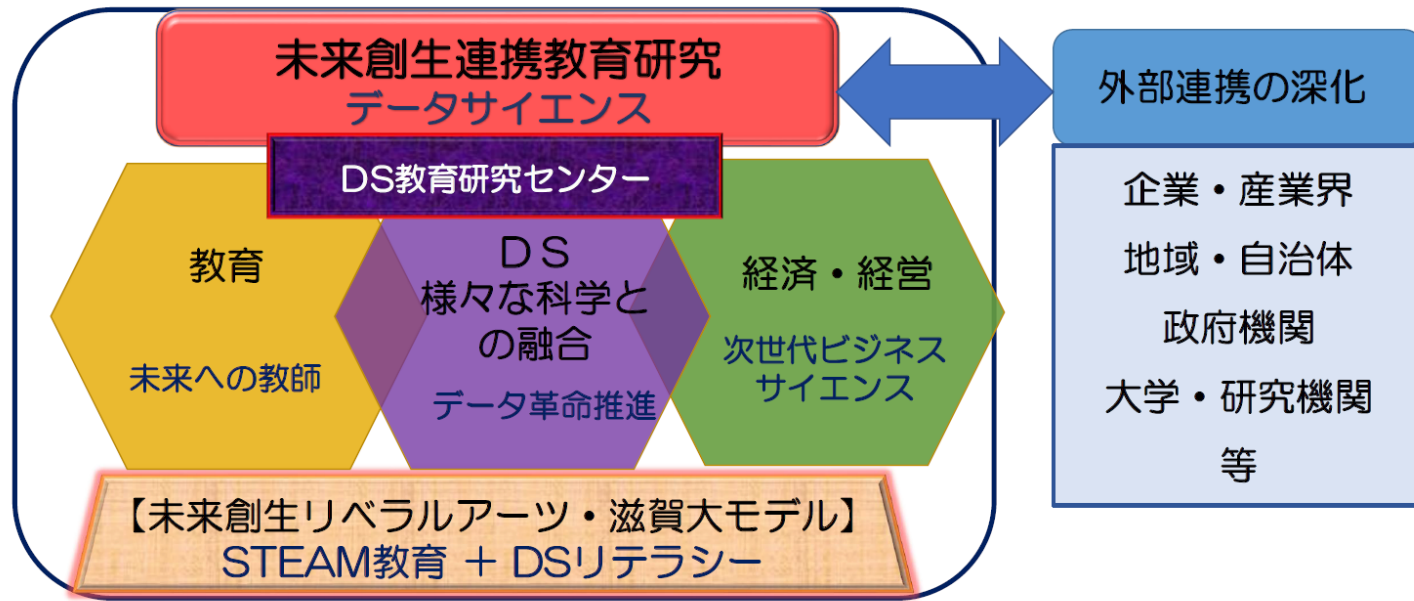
未来創生連携教育研究
データサイエンス

DS教育研究センター

教育

未来への教師

ＤＳ
様々な科学との融合

データ革命推進

経済・経営

次世代ビジネスサイエンス

【未来創生リベラルアーツ・滋賀大モデル】
STEAM教育 ＋ DSリテラシー

外部連携の深化

企業・産業界
地域・自治体
政府機関
大学・研究機関
等